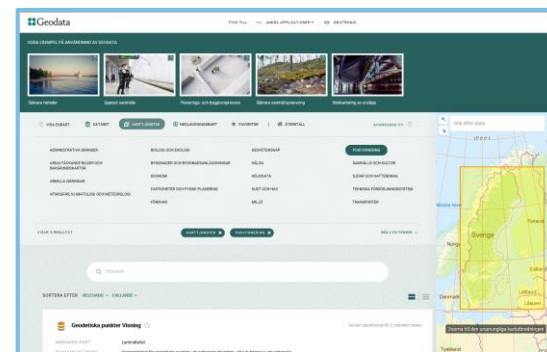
Geodata

TOM TILL ANDRA APPLIKATIONER DESTINERA

GODA EXEMPEL PÅ ANVÄNDNING AV GEODATA

Säkrare hamnar

Spåret samhälle

Planerings- och byggprocessen

Säkrare samhällsplanering

Rekrytering av ...

VISA ENBART DATASET KARTTJÄNSTER NEDLADDNINGSBART FAVORITER ÖVRIGT

ADMINISTRATIVA GRÄNSER

BIOLOGI OCH EKOLOGI

GEOVETENSKAP

POSITIONERING

ARBETSTANDEN BILDER OCH BAKGRUNDSKARTOR

BYGGNADER OCH BYGGNADSANLÄGGNINGAR

HÄLSA

SAMHÄLLE OCH KULTUR

ÄNDLLA INDIKATORER

EKONOMI

HÖJDDATA

SJÖAR OCH VATTENDRAG

ATMOSFÄR, KLIMATOLOGI OCH METEOROLOGI

FASTIGHETER OCH FYSISK PLANERING

KUST OCH HAV

TEKNISKA FÖRSÖRJNINGSSYSTEM

FÖRSVAR

MILJÖ

TRANSPORTER

KARTTJÄNSTER POSITIONERING

Sök

SORTERA EFTER RELEVANS FALLANDE

Geodetiska punkter Visning

Lantmäteriet

Sök efter plats

Sverige

Norge

Danmark

Zooma till den ursprungliga kartutbredningen